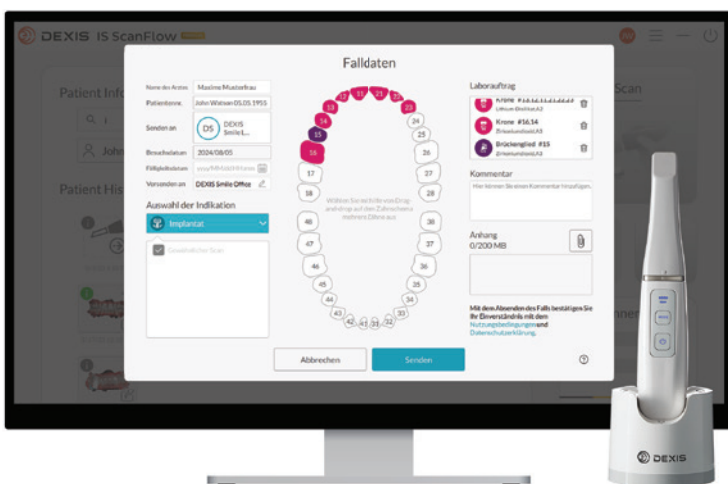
DEXIS IS ScanFlow

Patient Info

John

Patient His

Scan

Falldaten

Name des Arztes Maxima Musterfrau
Patientenname John Watson 05.05.1955
Senden an DS DEXIS Smile L...
Besuchsdatum 2024/08/05
Fälligkeitsdatum yyyy/MM/dd HH:mm
Versenden an DEXIS Smile Office

Auswahl der Indikation

Implantat

Gesamtaufnahme Scan

12 11 21 22
13 23
14 24
15 25
16 26
17 27
18 28
48 38
47 37
46 36
45 35
44 34
43 42 41 31 32 33

Wählen Sie die Zähne von Drag-and-drop auf den Zahnschema mehrere Zähne aus

Laborauftrag

Krone #11,12,13,21,22,23
Lithium-Disilikat,A2
Krone #16,14
Zirkoniumdioxid,A3
Brückenglied #15
Zirkoniumdioxid,A3

Kommentar

Hier können Sie einen Kommentar hinzufügen.

Anhang
0/200 MB

Mit dem Absenden des Falls bestätigen Sie Ihr Einverständnis mit den Nutzungsbedingungen und Datenschutzerklärung.

Abbrechen
Senden

DEXIS